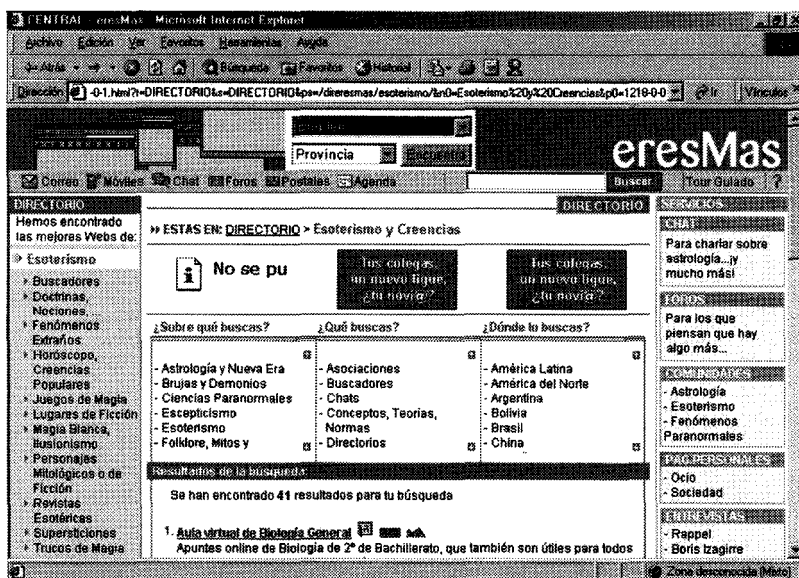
CENTRAL · eresMas · Microsoft Internet Explorer

Archivo Edición Ver Favoritos Herramientas Ayuda

Atrás Búsqueda Favoritos Historial

Dirección -0-1.html?t=DIRECTORIO&s=DIRECTORIO&ps=/directorio/esoterismo/&n0=Esoterismo%20y%20Creencias&p0=1219-0-0 Ir Vínculos

Provincia Encuentra

eresMas

Correo Móviles Chat Foros Postales Agenda Buscar Tour Guiado ?

DIRECTORIO
Hemos encontrado las mejores Webs de:

Esoterismo
- Buscadores
- Doctrinas, Nociones,
- Fenómenos Extraños
- Horóscopo, Creencias Populares
- Juegos de Magia
- Lugares de Ficción
- Magia Blanca, Ilusionismo
- Personajes Mitológicos o de Ficción
- Revistas Esotéricas
- Supersticiones
- Trucos de Magia

DIRECTORIO

ESTAS EN: DIRECTORIO > Esoterismo y Creencias

No se pu

Tus colegas, un nuevo ligue, ¿tu novi@?

Tus colegas, un nuevo ligue, ¿tu novi@?

| ¿Sobre qué buscas? | ¿Qué buscas? | ¿Dónde lo buscas? |
|---|---|---|
| - Astrología y Nueva Era<br>- Brujas y Demonios<br>- Ciencias Paranormales<br>- Escepticismo<br>- Esoterismo<br>- Folklore, Mitos y | - Asociaciones<br>- Buscadores<br>- Chats<br>- Conceptos, Teorías, Normas<br>- Directorios | - América Latina<br>- América del Norte<br>- Argentina<br>- Bolivia<br>- Brasil<br>- China |

Resultados de la búsqueda:

Se han encontrado 41 resultados para tu búsqueda

1. Aula virtual de Biología General
Apuntes online de Biología de 2º de Bachillerato, que también son útiles para todos

SERVICIOS
CHAT
Para charlar sobre astrología...¡y mucho más!

FOROS
Para los que piensan que hay algo más...

COMUNIDADES
- Astrología
- Esoterismo
- Fenómenos Paranormales

PAG.PERSONALES
- Ocio
- Sociedad

ENTREVISTAS
- Rappel
- Boris Izaguirre

Zona desconocida (Mixto)